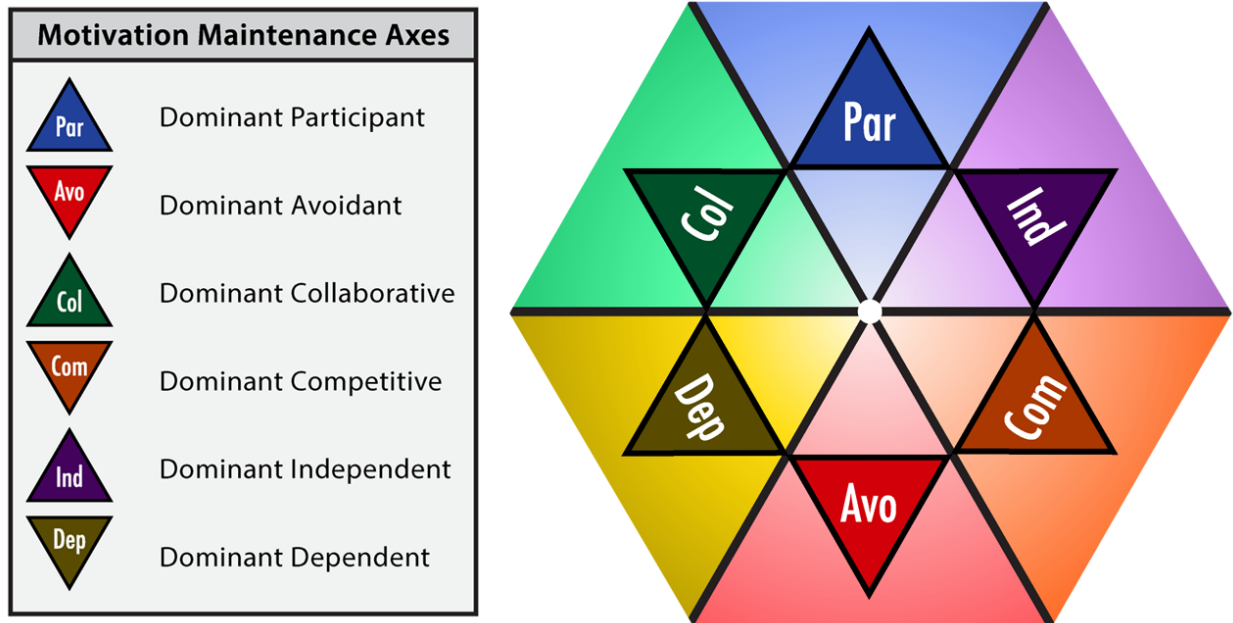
Motivation Maintenance Axes

Par Dominant Participant

Avo Dominant Avoidant

Col Dominant Collaborative

Com Dominant Competitive

Ind Dominant Independent

Dep Dominant Dependent

Par

Col

Ind

Dep

Com

Avo